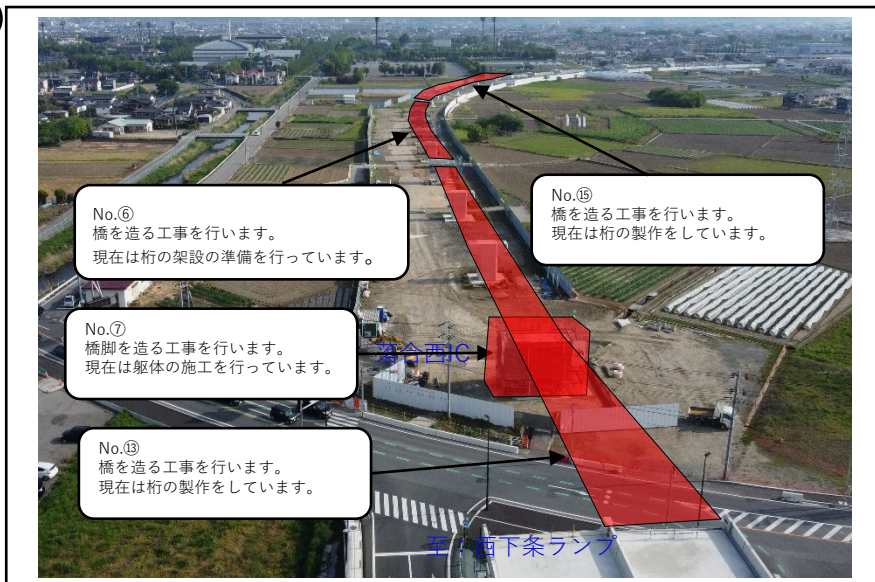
No.⑮
橋を造る工事を行います。
現在は桁の製作をしています。

No.⑥
橋を造る工事を行います。
現在は桁の架設の準備を行っています。

No.⑦
橋脚を造る工事を行います。
現在は躯体の施工を行っています。

落合西IC

No.⑬
橋を造る工事を行います。
現在は桁の製作をしています。

至：西下条ランプ